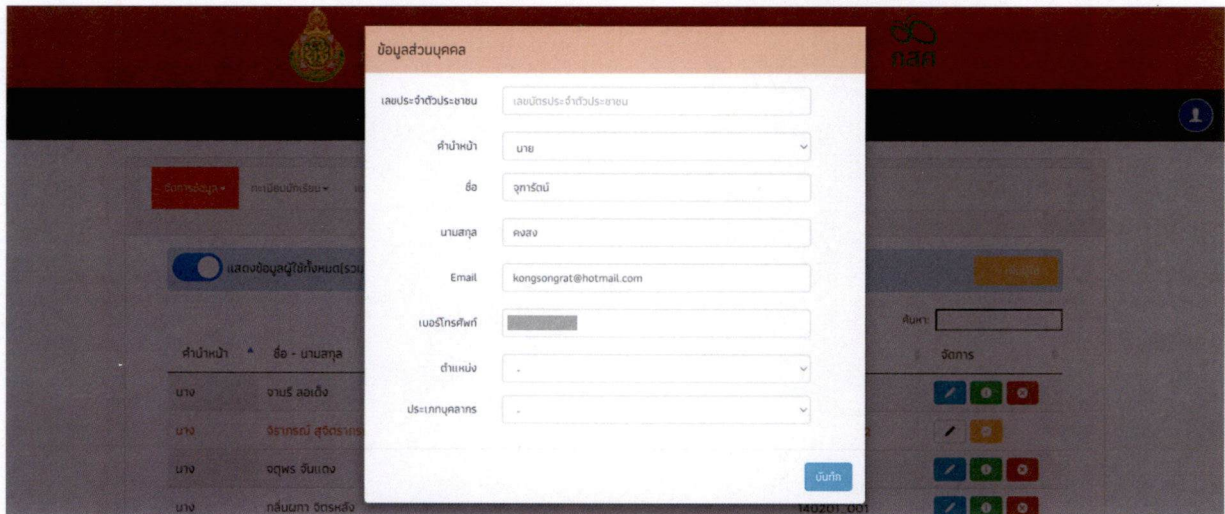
กสศ

ข้อมูลส่วนบุคคล

เลขประจำตัวประชาชน
เลขบัตรประจำตัวประชาชน

คำนำหน้า
นาย

ชื่อ
จุฑารัตน์

นามสกุล
คงลง

Email
kongsongrat@hotmail.com

เบอร์โทรศัพท์
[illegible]

ตำแหน่ง
-

ประเภทบุคลากร
-

บันทึก

จัดการข้อมูล ▾ ทะเบียนนักเรียน ▾

แสดงข้อมูลผู้ใช้ทั้งหมด(รวม

ค้นหา:

| คำนำหน้า | ชื่อ - นามสกุล | | จัดการ |
|---|---|---|---|
| นาง | จานรี ลอเด้ง | | |
| นาง | จิราภรณ์ สุจิตราภร | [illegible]2 | |
| นาง | จตุพร จันแดง | | |
| นาง | กลิ่นผกา จิตรหลัง | 140201_001 | |